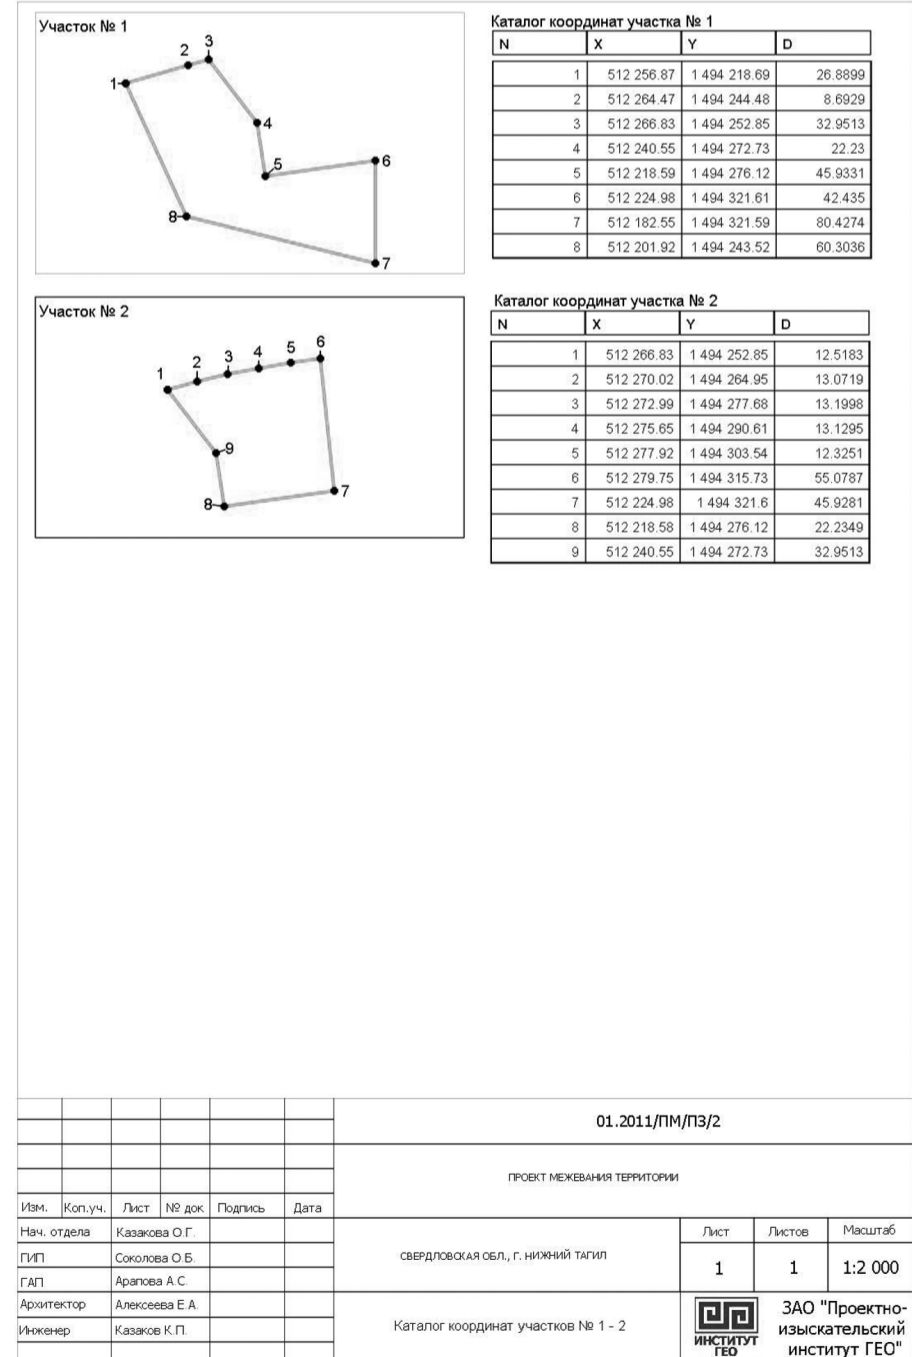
Участок № 1

1 2 3 4 5 6 7 8

Каталог координат участка № 1

| N | X | Y | D |
|---|---|---|---|
| 1 | 512 256.87 | 1 494 218.69 | 26.8899 |
| 2 | 512 264.47 | 1 494 244.48 | 8.6929 |
| 3 | 512 266.83 | 1 494 252.85 | 32.9513 |
| 4 | 512 240.55 | 1 494 272.73 | 22.23 |
| 5 | 512 218.59 | 1 494 276.12 | 45.9331 |
| 6 | 512 224.98 | 1 494 321.61 | 42.435 |
| 7 | 512 182.55 | 1 494 321.59 | 80.4274 |
| 8 | 512 201.92 | 1 494 243.52 | 60.3036 |

Участок № 2

1 2 3 4 5 6 7 8 9

Каталог координат участка № 2

| N | X | Y | D |
|---|---|---|---|
| 1 | 512 266.83 | 1 494 252.85 | 12.5183 |
| 2 | 512 270.02 | 1 494 264.95 | 13.0719 |
| 3 | 512 272.99 | 1 494 277.68 | 13.1998 |
| 4 | 512 275.65 | 1 494 290.61 | 13.1295 |
| 5 | 512 277.92 | 1 494 303.54 | 12.3251 |
| 6 | 512 279.75 | 1 494 315.73 | 55.0787 |
| 7 | 512 224.98 | 1 494 321.6 | 45.9281 |
| 8 | 512 218.58 | 1 494 276.12 | 22.2349 |
| 9 | 512 240.55 | 1 494 272.73 | 32.9513 |

01.2011/ПМ/ПЗ/2

ПРОЕКТ МЕЖЕВАНИЯ ТЕРРИТОРИИ

Изм. Кол.уч. Лист № док. Подпись Дата

Нач. отдела Казакова О.Г.
ГИП Соколова О.Б.
ГАП Арапова А.С.
Архитектор Алексеева Е.А.
Инженер Казаков К.П.

СВЕРДЛОВСКАЯ ОБЛ., Г. НИЖНИЙ ТАГИЛ

| Лист | Листов | Масштаб |
|---|---|---|
| 1 | 1 | 1:2 000 |

Каталог координат участков № 1 - 2

ИНСТИТУТ ГЕО

ЗАО "Проектно-изыскательский институт ГЕО"